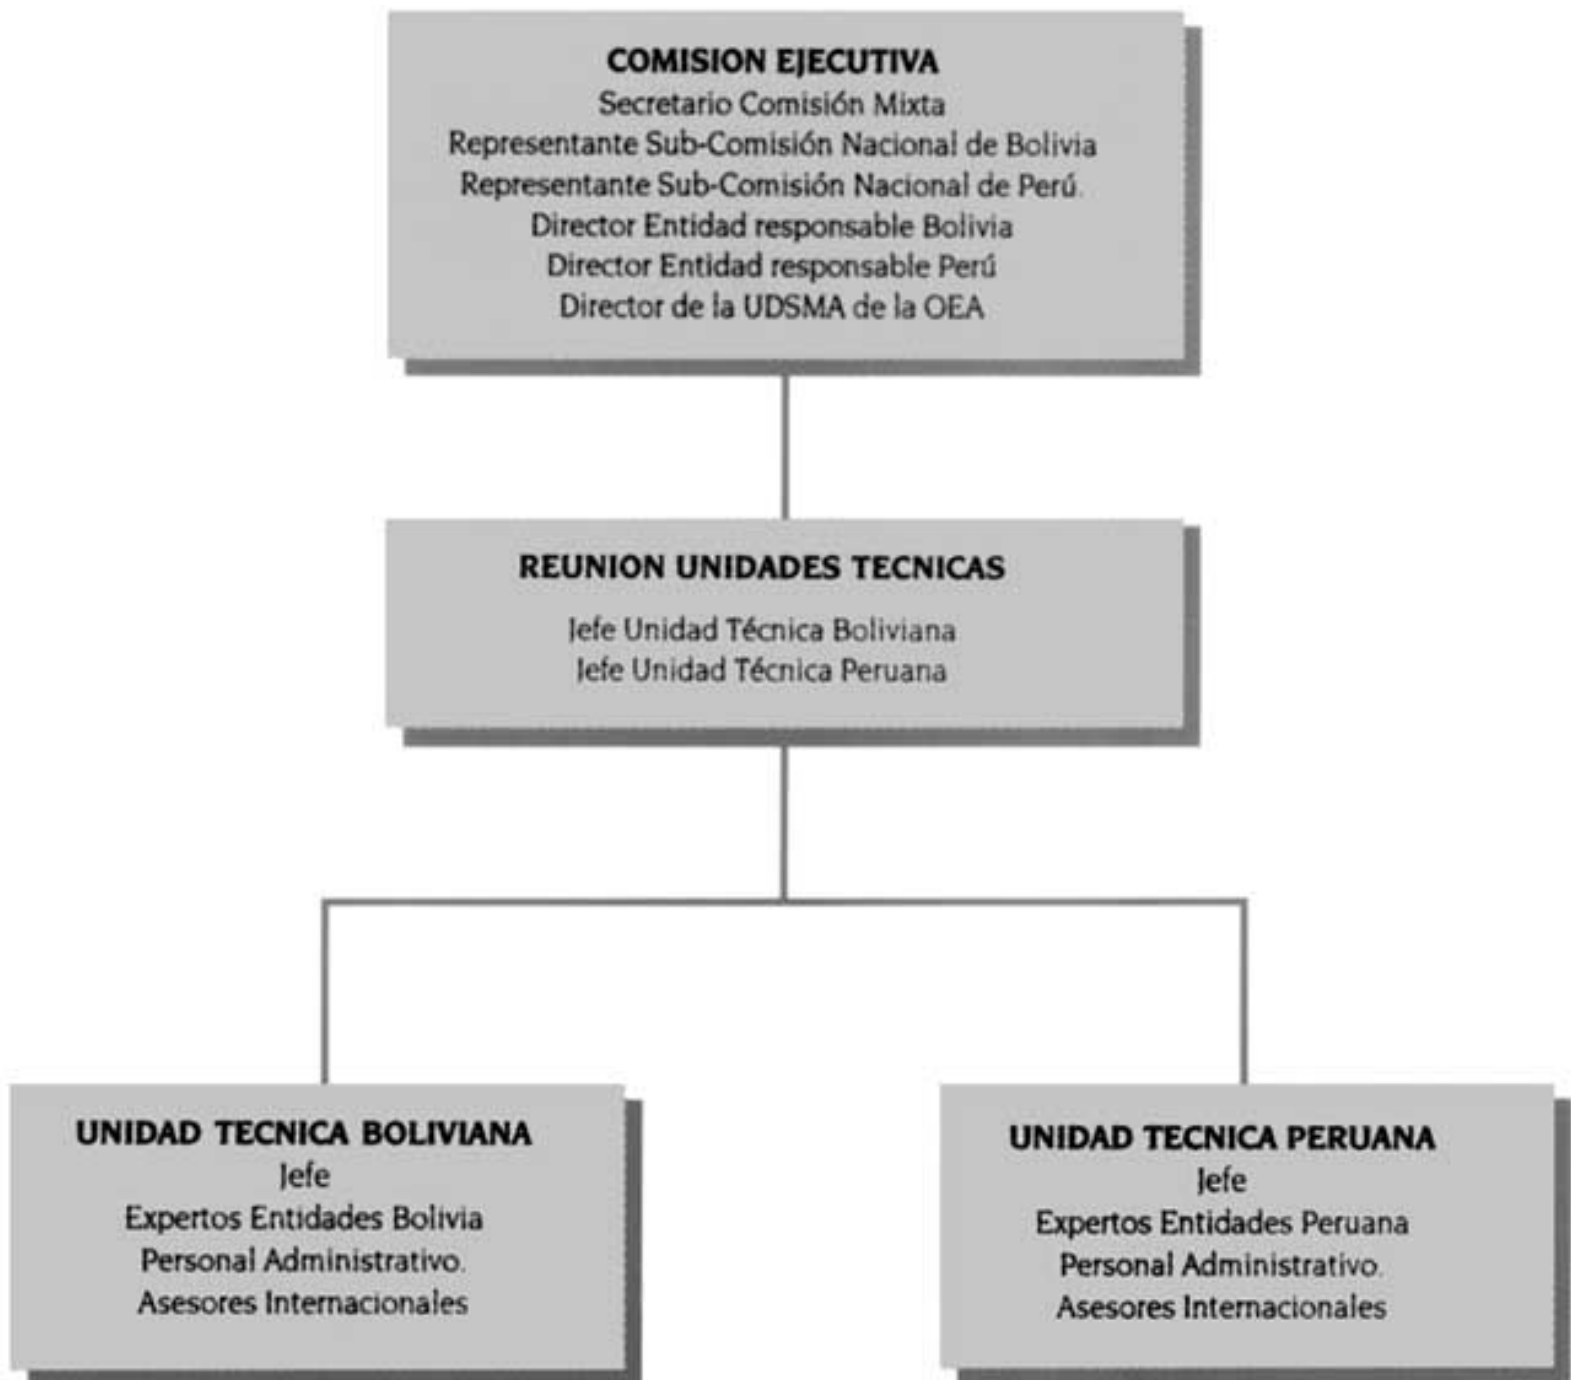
COMISION EJECUTIVA
Secretario Comisión Mixta
Representante Sub-Comisión Nacional de Bolivia
Representante Sub-Comisión Nacional de Perú.
Director Entidad responsable Bolivia
Director Entidad responsable Perú
Director de la UDSMA de la OEA

REUNION UNIDADES TECNICAS
Jefe Unidad Técnica Boliviana
Jefe Unidad Técnica Peruana

UNIDAD TECNICA BOLIVIANA
Jefe
Expertos Entidades Bolivia
Personal Administrativo.
Asesores Internacionales

UNIDAD TECNICA PERUANA
Jefe
Expertos Entidades Peruana
Personal Administrativo.
Asesores Internacionales